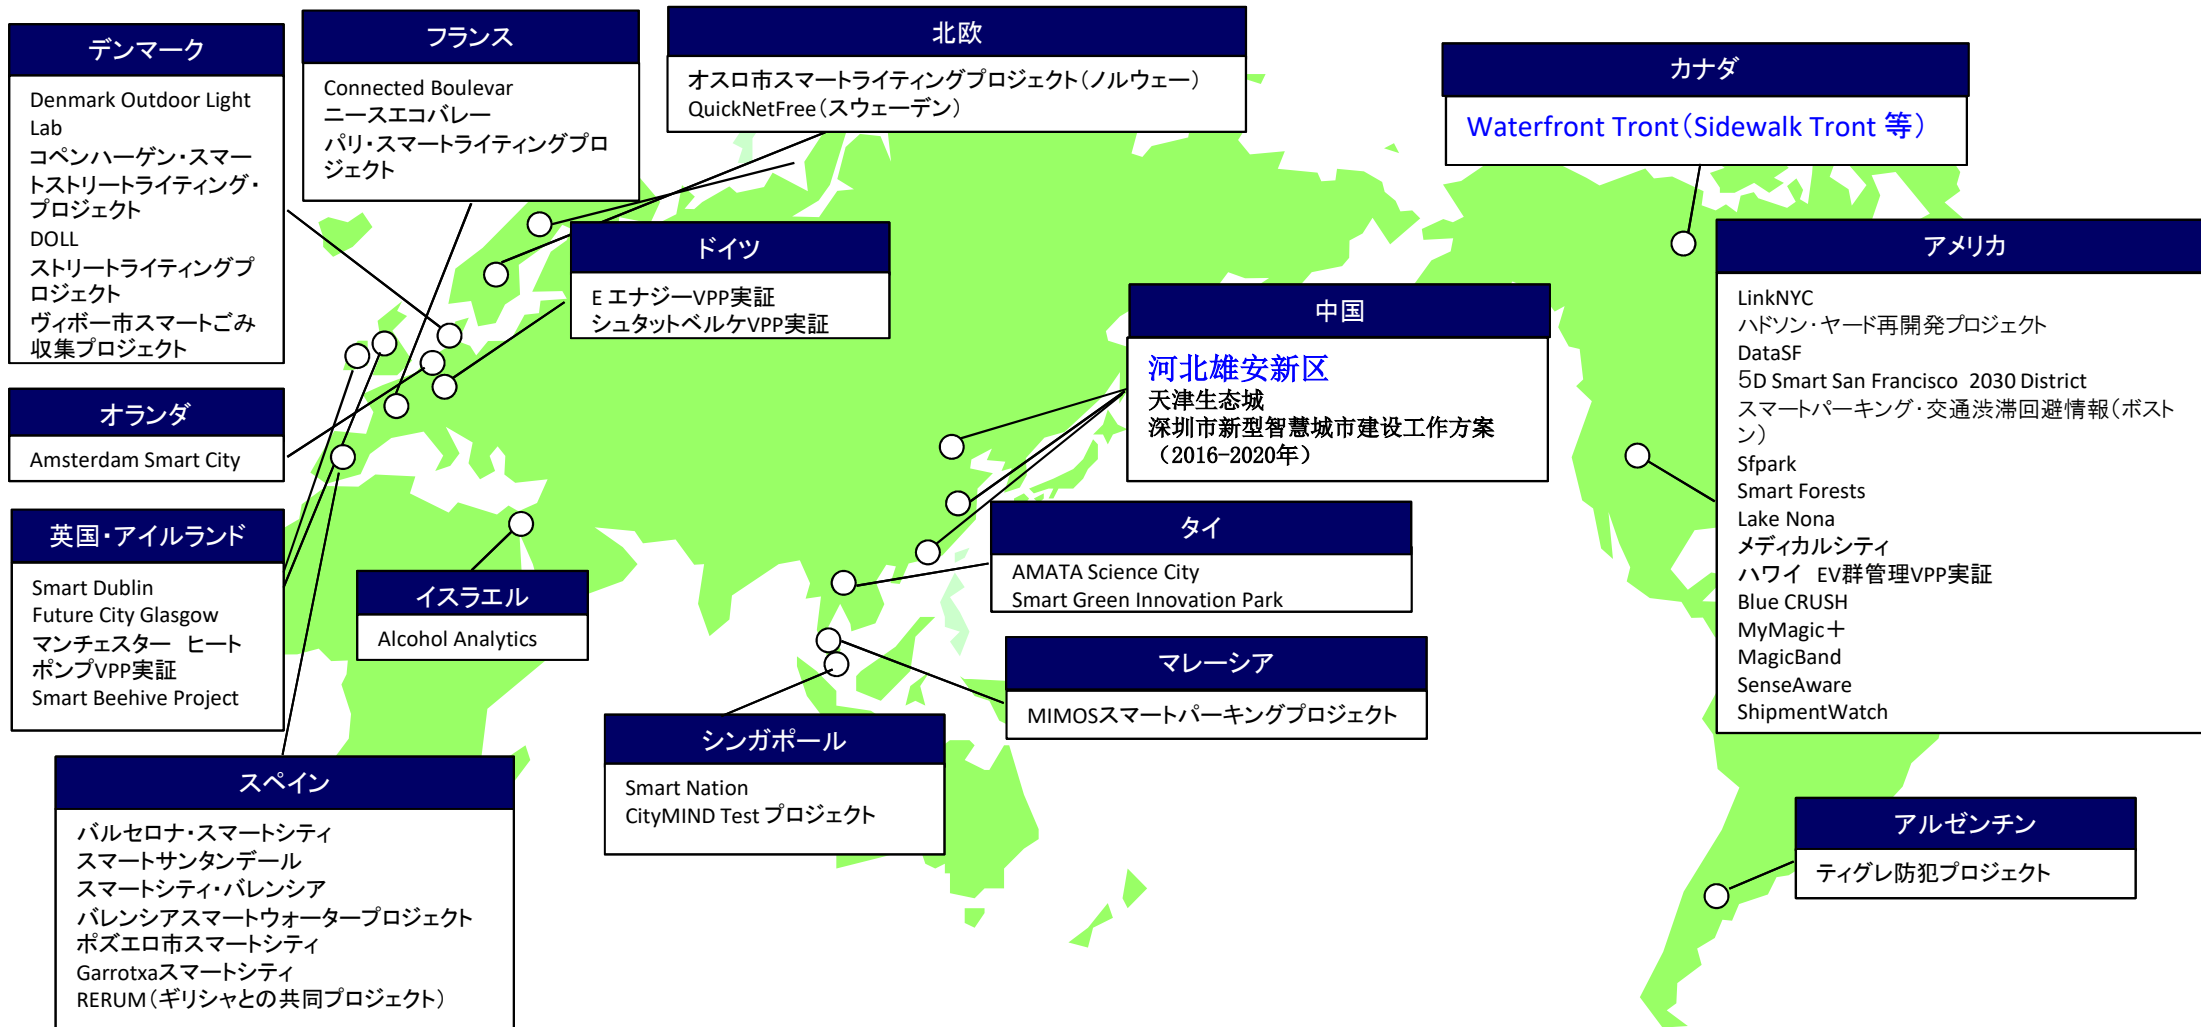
デンマーク

Denmark Outdoor Light Lab
コペンハーゲン・スマートストリートライティング・プロジェクト
DOLL
ストリートライティングプロジェクト
ヴィボー市スマートごみ収集プロジェクト

フランス

Connected Boulevar
ニースエコバレー
パリ・スマートライティングプロジェクト

北欧

オスロ市スマートライティングプロジェクト（ノルウェー）
QuickNetFree（スウェーデン）

カナダ

Waterfront Tront（Sidewalk Tront 等）

ドイツ

E エナジーVPP実証
シュタットベルケVPP実証

中国

河北雄安新区
天津生态城
深圳市新型智慧城市建设工作方案（2016-2020年）

アメリカ

LinkNYC
ハドソン・ヤード再開発プロジェクト
DataSF
5D Smart San Francisco 2030 District
スマートパーキング・交通渋滞回避情報（ボストン）
Sfpark
Smart Forests
Lake Nona
メディカルシティ
ハワイ EV群管理VPP実証
Blue CRUSH
MyMagic＋
MagicBand
SenseAware
ShipmentWatch

オランダ

Amsterdam Smart City

英国・アイルランド

Smart Dublin
Future City Glasgow
マンチェスター ヒートポンプVPP実証
Smart Beehive Project

イスラエル

Alcohol Analytics

タイ

AMATA Science City
Smart Green Innovation Park

マレーシア

MIMOSスマートパーキングプロジェクト

シンガポール

Smart Nation
CityMIND Test プロジェクト

スペイン

バルセロナ・スマートシティ
スマートサンタンデール
スマートシティ・バレンシア
バレンシアスマートウォータープロジェクト
ポズエロ市スマートシティ
Garrotxaスマートシティ
RERUM（ギリシャとの共同プロジェクト）

アルゼンチン

ティグレ防犯プロジェクト